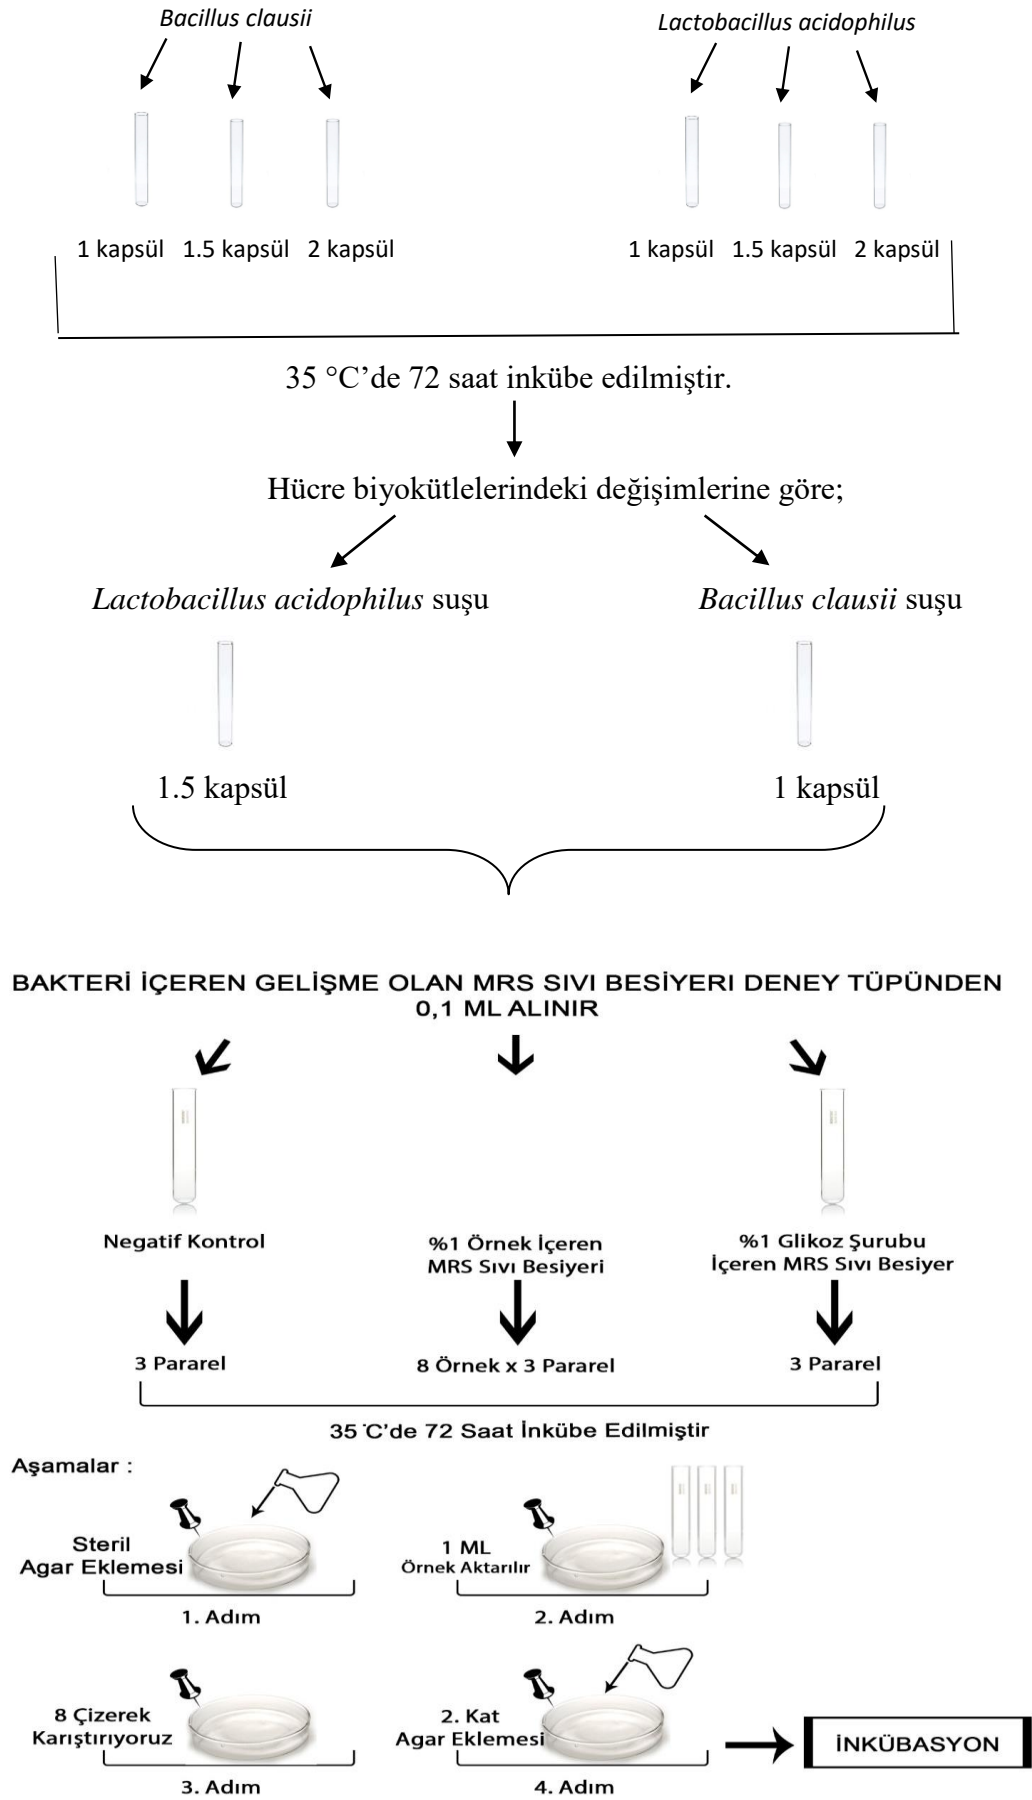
Bacillus clausii

Lactobacillus acidophilus

1 kapsül 1.5 kapsül 2 kapsül

1 kapsül 1.5 kapsül 2 kapsül

35 °C’de 72 saat inkübe edilmiştir.

Hücre biyokütlelerindeki değişimlerine göre;

Lactobacillus acidophilus suşu

Bacillus clausii suşu

1.5 kapsül

1 kapsül

BAKTERİ İÇEREN GELİŞME OLAN MRS SIVI BESİYERI DENEY TÜPÜNDEN 0,1 ML ALINIR

Negatif Kontrol

%1 Örnek İçeren MRS Sıvı Besiyeri

%1 Glikoz Şurubu İçeren MRS Sıvı Besiyer

3 Pararel

8 Örnek x 3 Pararel

3 Pararel

35 ̇C’de 72 Saat İnkübe Edilmiştir

Aşamalar :

Steril Agar Eklemesi

1. Adım

1 ML Örnek Aktarılır

2. Adım

8 Çizerek Karıştırıyoruz

3. Adım

2. Kat Agar Eklemesi

4. Adım

İNKÜBASYON